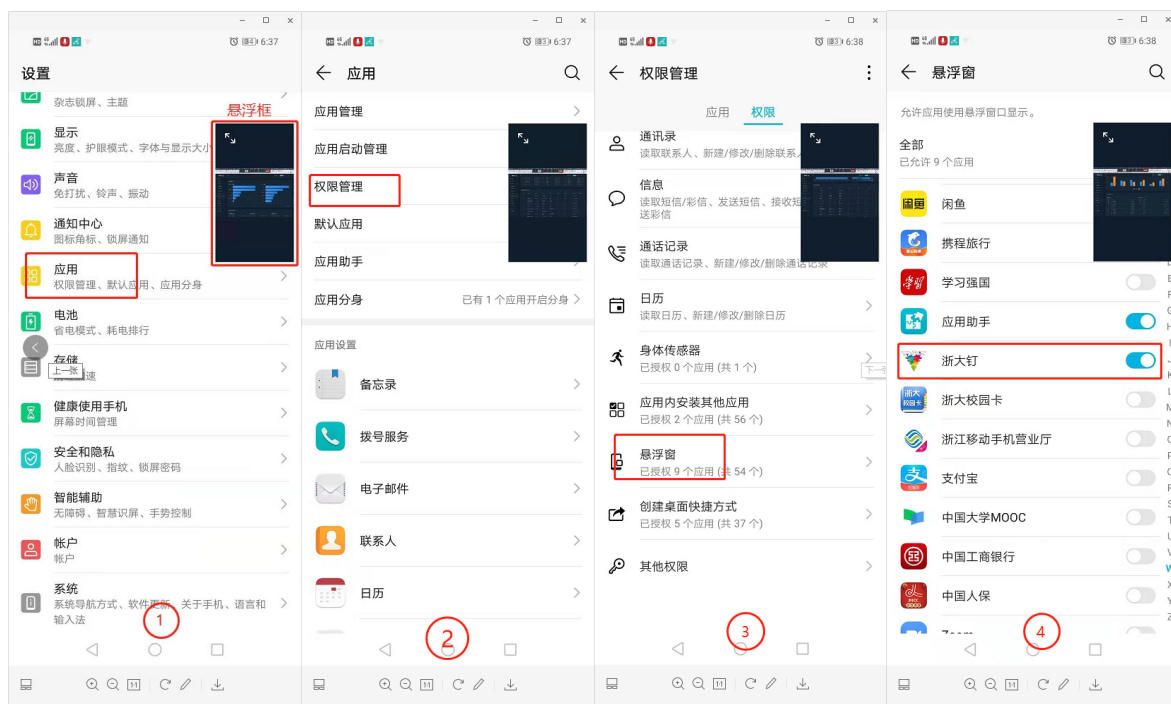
6:37

设置

杂志锁屏、主题

悬浮框

显示
亮度、护眼模式、字体与显示大小

声音
免打扰、铃声、振动

通知中心
图标角标、锁屏通知

应用
权限管理、默认应用、应用分身

电池
省电模式、耗电排行

存储
上一张

健康使用手机
屏幕时间管理

安全和隐私
人脸识别、指纹、锁屏密码

智能辅助
无障碍、智慧识屏、手势控制

帐户
帐户

系统
系统导航方式、软件更新、关于手机、语言和输入法

1

6:37

应用

应用管理

应用启动管理

权限管理

默认应用

应用助手

应用分身 已有 1 个应用开启分身

应用设置

备忘录

拨号服务

电子邮件

联系人

日历

2

6:38

权限管理

应用 权限

通讯录
读取联系人、新建/修改/删除联系人

信息
读取短信/彩信、发送短信、接收短信、发送彩信

通话记录
读取通话记录、新建/修改/删除通话记录

日历
读取日历、新建/修改/删除日历

身体传感器
已授权 0 个应用 (共 1 个)

下一

应用内安装其他应用
已授权 2 个应用 (共 56 个)

悬浮窗
已授权 9 个应用 (共 54 个)

创建桌面快捷方式
已授权 5 个应用 (共 37 个)

其他权限

3

6:38

悬浮窗

允许应用使用悬浮窗口显示。

全部
已允许 9 个应用

闲鱼

携程旅行

学习强国

应用助手

浙大钉

浙大校园卡

浙江移动手机营业厅

支付宝

中国大学MOOC

中国工商银行

中国人保

4